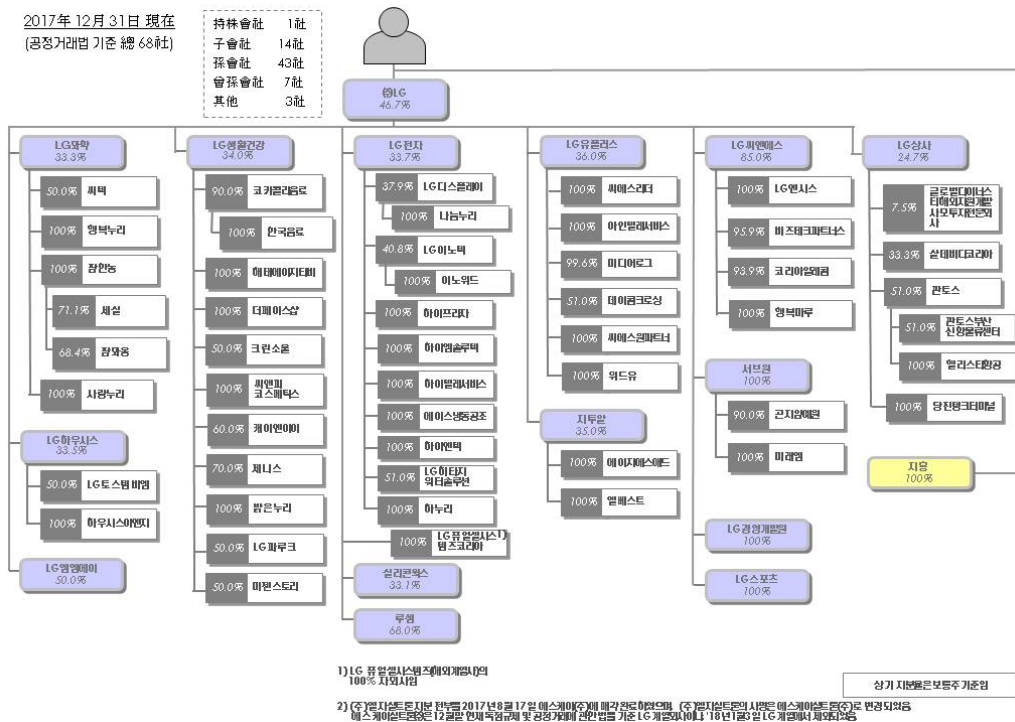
2017年 12月 31日 現在
(공정거래법 기준 總 68社)

| 持株會社 | 1社 |
|---|---|
| 子會社 | 14社 |
| 孫會社 | 43社 |
| 曾孫會社 | 7社 |
| 其他 | 3社 |

㈜LG
46.7%

LG화학
33.3%
50.0% 씨텍
100% 행복누리
100% 팜한농
71.1% 세실
68.4% 팜와옹
100% 사랑누리

LG하우시스
33.5%
50.0% LG토스템비엠
100% 하우시스이엔지

LG엠엠에이
50.0%

LG생활건강
34.0%
90.0% 코카콜라음료
100% 한국음료
100% 해태에이치티비
100% 더페이스샵
50.0% 크린소울
100% 씨앤피 코스메틱스
60.0% 캐이엔아이
70.0% 제니스
100% 밝은누리
50.0% LG파루크
50.0% 미젠스토리

LG전자
33.7%
37.9% LG디스플레이
100% 나눔누리
40.8% LG이노텍
100% 이노위드
100% 하이프라자
100% 하이엠솔루텍
100% 하이텔레서비스
100% 에이스냉동공조
100% 하이엔텍
51.0% LG히타치 워터솔루션
100% 하누리
100% LG퓨얼셀시스템즈코리아
실리콘웍스
33.1%
루셈
68.0%

LG유플러스
36.0%
100% 씨에스리더
100% 아인텔레서비스
99.6% 미디어로그
51.0% 데이콤크로싱
100% 씨에스원파트너
100% 위드유

지투알
35.0%
100% 에이치에스애드
100% 엘베스트

LG씨엔에스
85.0%
100% LG엔시스
95.9% 비즈테크파트너스
93.9% 코리아일레콤
100% 행복마루

서브원
100%
90.0% 곤지암예원
100% 미래엠

LG경영개발원
100%

LG스포츠
100%

LG상사
24.7%
7.5% 글로벌다이너스티해외자원개발사모투자전문회사
33.3% 살데비다코리아
51.0% 판토스
51.0% 판토스부산신항물류센터
100% 헬리스타항공
100% 당진탱크터미널

지흥
100%

1) LG 퓨얼셀시스템즈(해외계열사)의 100% 자회사임

2) (주)엘지실트론지분 전부를 2017년8월 17일 에스케이(주)에 매각완료하였으며, (주)엘지실트론의 사명은 에스케이실트론(주)로 변경되었음. 에스케이실트론(주)은 12월말 현재 독점규제 및 공정거래에 관한 법률 기준 LG 계열회사이나 '18년1월3일 LG 계열에서 제외되었음

상기 지분율은 보통주 기준임